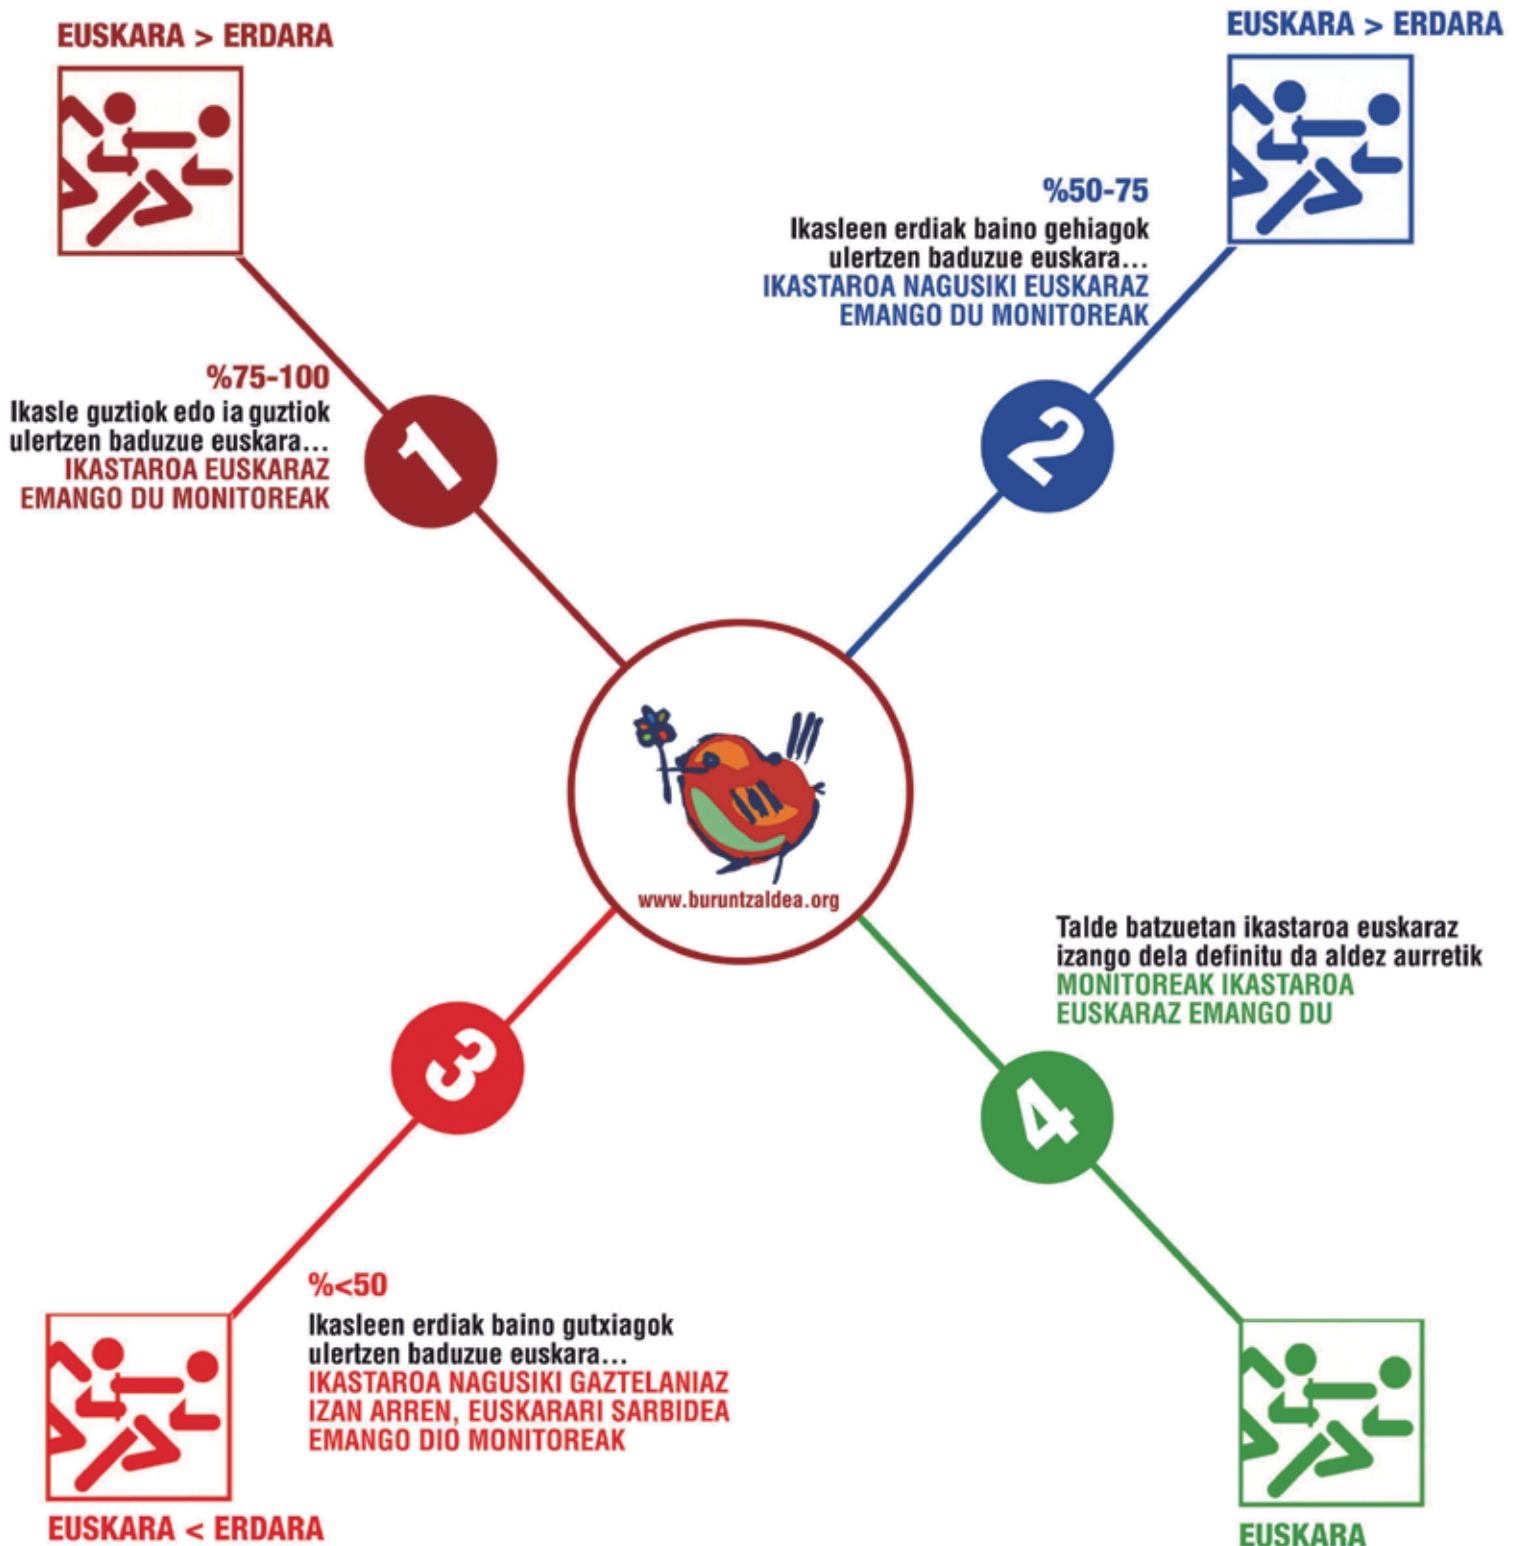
EUSKARA > ERDARA

EUSKARA > ERDARA

%50-75
Ikasleen erdiak baino gehiagok ulertzen baduzue euskara...
IKASTAROA NAGUSIKI EUSKARAZ EMANGO DU MONITOREAK

%75-100
Ikasle guztiok edo ia guztiok ulertzen baduzue euskara...
IKASTAROA EUSKARAZ EMANGO DU MONITOREAK

1

2

www.buruntzaldea.org

Talde batzuetan ikastaroa euskaraz izango dela definitu da aldez aurretik
MONITOREAK IKASTAROA EUSKARAZ EMANGO DU

3

4

%<50
Ikasleen erdiak baino gutxiagok ulertzen baduzue euskara...
IKASTAROA NAGUSIKI GAZTELANIAZ IZAN ARREN, EUSKARARI SARBIDEA EMANGO DIO MONITOREAK

EUSKARA < ERDARA

EUSKARA